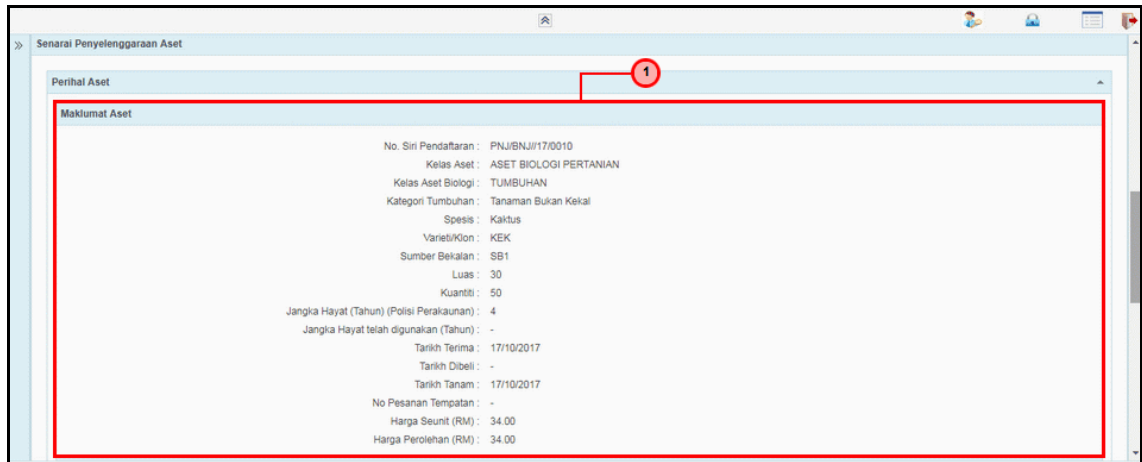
Senarai Penyelenggaraan Aset

Perihal Aset

1

Maklumat Aset

No. Siri Pendaftaran : PNJ/BNJ//17/0010
Kelas Aset : ASET BIOLOGI PERTANIAN
Kelas Aset Biologi : TUMBUHAN
Kategori Tumbuhan : Tanaman Bukan Kekal
Spesis : Kaktus
Varieti/Klon : KEK
Sumber Bekalan : SB1
Luas : 30
Kuantiti : 50
Jangka Hayat (Tahun) (Polisi Perakaunan) : 4
Jangka Hayat telah digunakan (Tahun) : -
Tarikh Terima : 17/10/2017
Tarikh Dibeli : -
Tarikh Tanam : 17/10/2017
No Pesanan Tempatan : -
Harga Seunit (RM) : 34.00
Harga Perolehan (RM) : 34.00